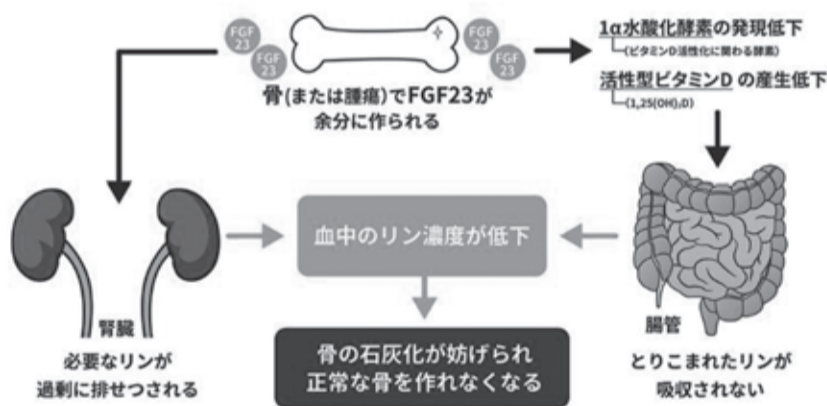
FGF 23

FGF 23

FGF 23

FGF 23

骨(または腫瘍)でFGF23が余分に作られる

1α水酸化酵素の発現低下
(ビタミンD活性化に関わる酵素)

活性型ビタミンDの産生低下
($1,25(OH)_2D$)

血中のリン濃度が低下

腎臓
必要なリンが過剰に排せつされる

骨の石灰化が妨げられ正常な骨を作れなくなる

腸管
とりこまれたリンが吸収されない